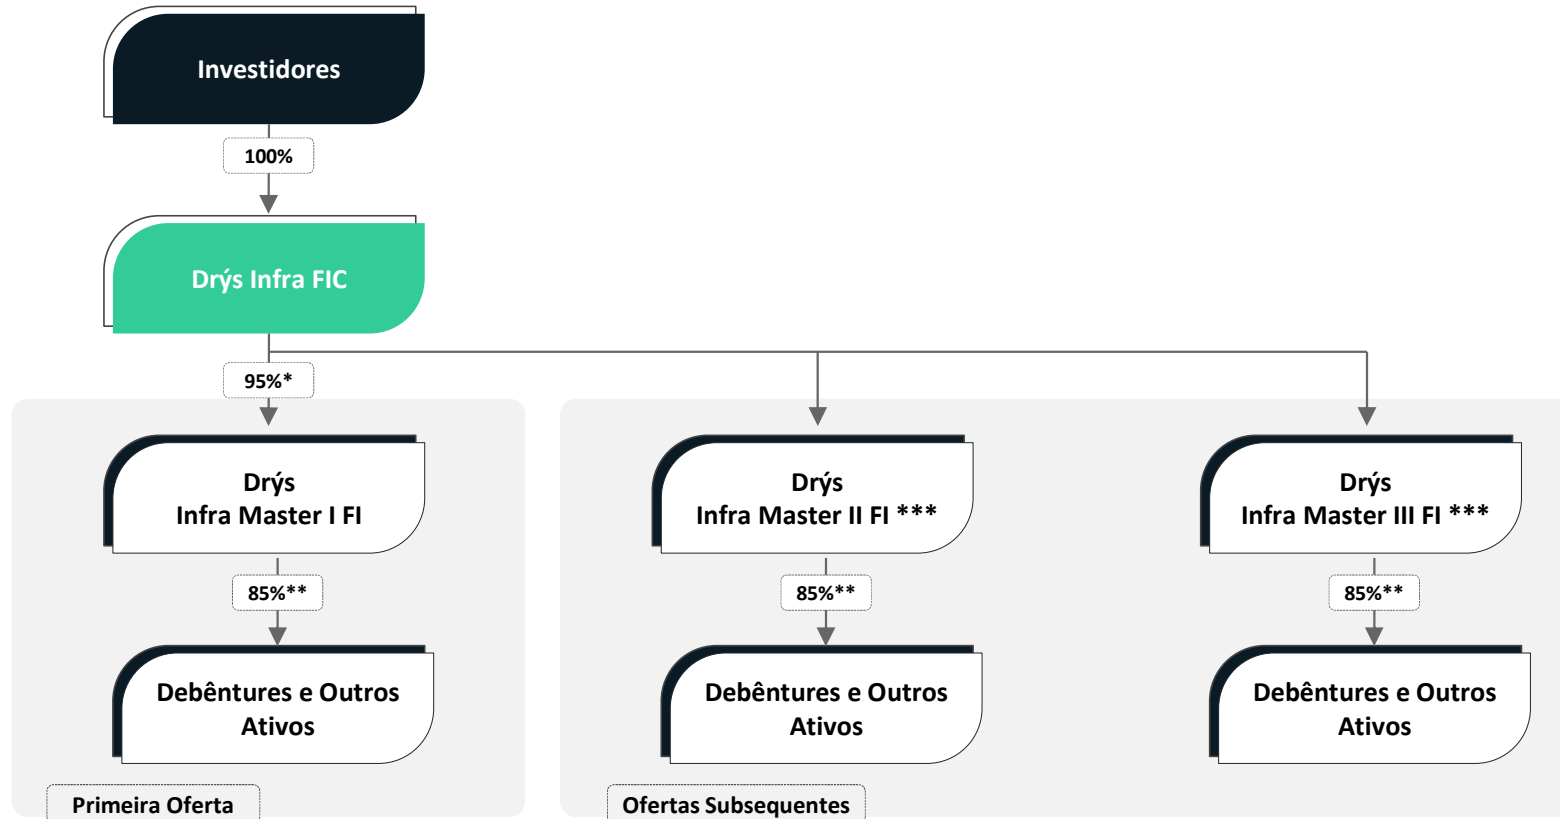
Investidores

100%

Drýs Infra FIC

95%*

Drýs
Infra Master I FI

85%**

Debêntures e Outros Ativos

Primeira Oferta

Drýs
Infra Master II FI ***

85%**

Debêntures e Outros Ativos

Drýs
Infra Master III FI ***

85%**

Debêntures e Outros Ativos

Ofertas Subsequentes